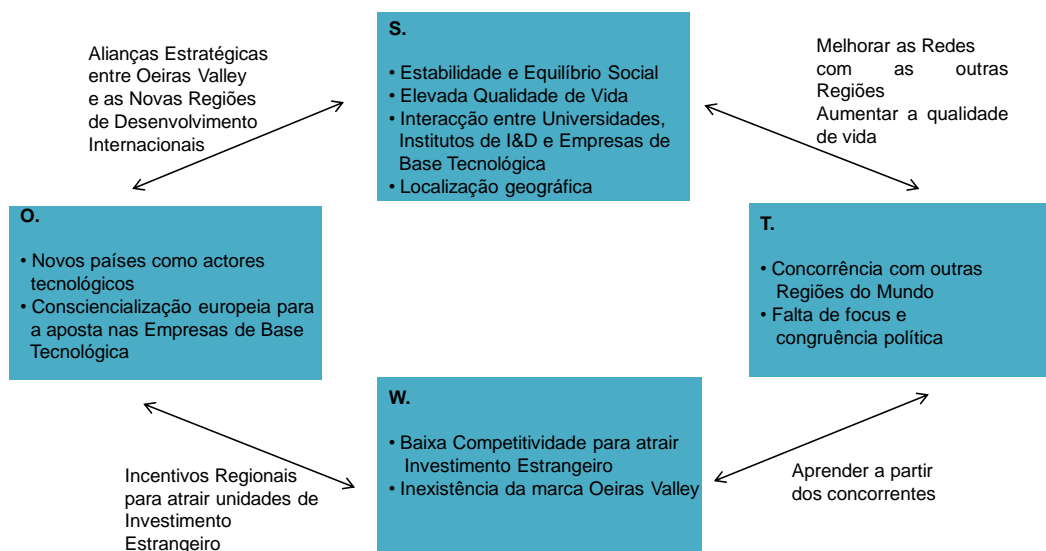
Alianças Estratégicas entre Oeiras Valley e as Novas Regiões de Desenvolvimento Internacionais

S.

• Estabilidade e Equilíbrio Social
• Elevada Qualidade de Vida
• Interacção entre Universidades, Institutos de I&D e Empresas de Base Tecnológica
• Localização geográfica

Melhorar as Redes com as outras Regiões
Aumentar a qualidade de vida

O.

• Novos países como actores tecnológicos
• Consciencialização europeia para a aposta nas Empresas de Base Tecnológica

T.

• Concorrência com outras Regiões do Mundo
• Falta de focus e congruência política

W.

• Baixa Competitividade para atrair Investimento Estrangeiro
• Inexistência da marca Oeiras Valley

Incentivos Regionais para atrair unidades de Investimento Estrangeiro

Aprender a partir dos concorrentes